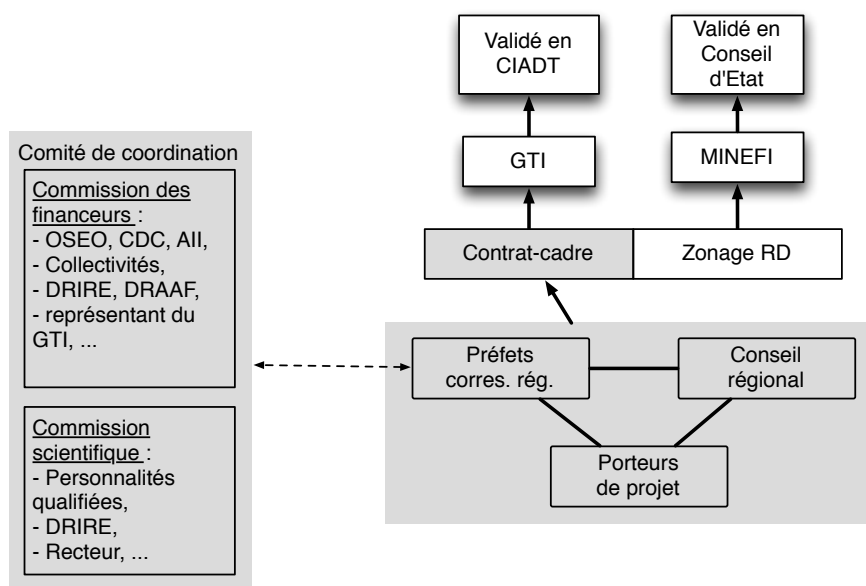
Validé en CIADT

Validé en Conseil d'Etat

Comité de coordination

Commission des financeurs :
- OSEO, CDC, AII,
- Collectivités,
- DRIRE, DRAAF,
- représentant du GTI, ...

Commission scientifique :
- Personnalités qualifiées,
- DRIRE,
- Recteur, ...

GTI

MINEFI

Contrat-cadre

Zonage RD

Préfets corres. rég.

Conseil régional

Porteurs de projet